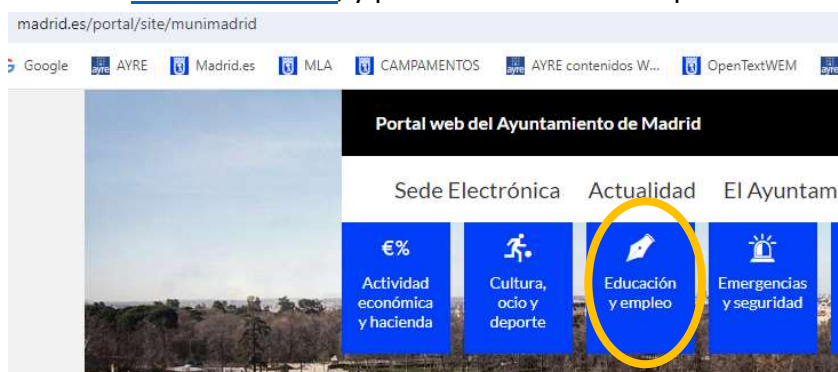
madrid.es/portal/site/munimadrid

Google AYRE Madrid.es MLA CAMPAMENTOS AYRE contenidos W... OpenTextWEM

Portal web del Ayuntamiento de Madrid

Sede Electrónica Actualidad El Ayuntam

€%
Actividad económica y hacienda

Cultura, ocio y deporte

Educación y empleo

Emergencias y seguridad